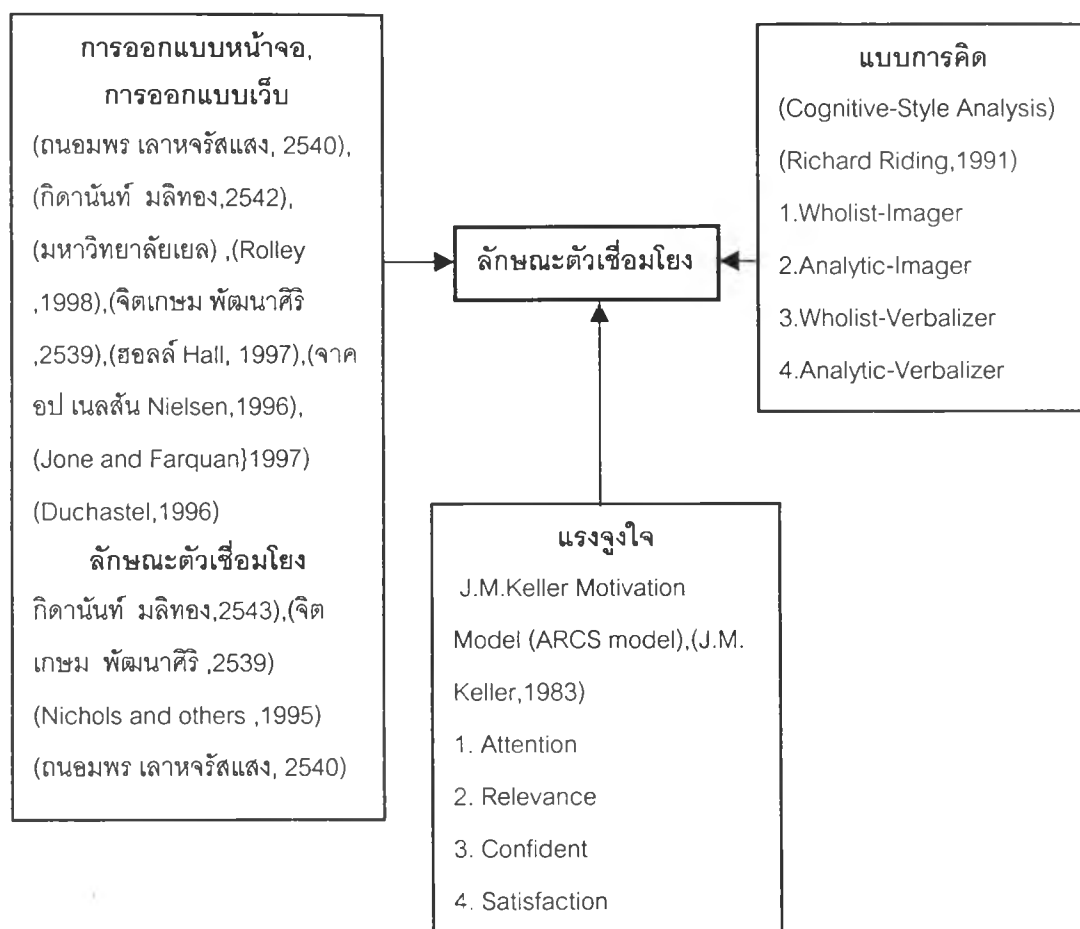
การออกแบบหน้าจอ, การออกแบบเว็บ

(ถนอมพร เลาหจรัสแสง, 2540), (กิดานันท์ มลิทอง,2542), (มหาวิทยาลัยเยล) ,(Rolley ,1998),(จิตเกษม พัฒนาศิริ ,2539),(ฮอลล์ Hall, 1997),(จาคอป เนลสัน Nielsen,1996), (Jone and Farquan}1997) (Duchastel,1996)

ลักษณะตัวเชื่อมโยง

กิดานันท์ มลิทอง,2543),(จิตเกษม พัฒนาศิริ ,2539) (Nichols and others ,1995) (ถนอมพร เลาหจรัสแสง, 2540)

ลักษณะตัวเชื่อมโยง

แบบการคิด

(Cognitive-Style Analysis)

(Richard Riding,1991)

1.Wholist-Imager

2.Analytic-Imager

3.Wholist-Verbalizer

4.Analytic-Verbalizer

แรงจูงใจ

J.M.Keller Motivation Model (ARCS model),(J.M. Keller,1983)

1. Attention

2. Relevance

3. Confident

4. Satisfaction